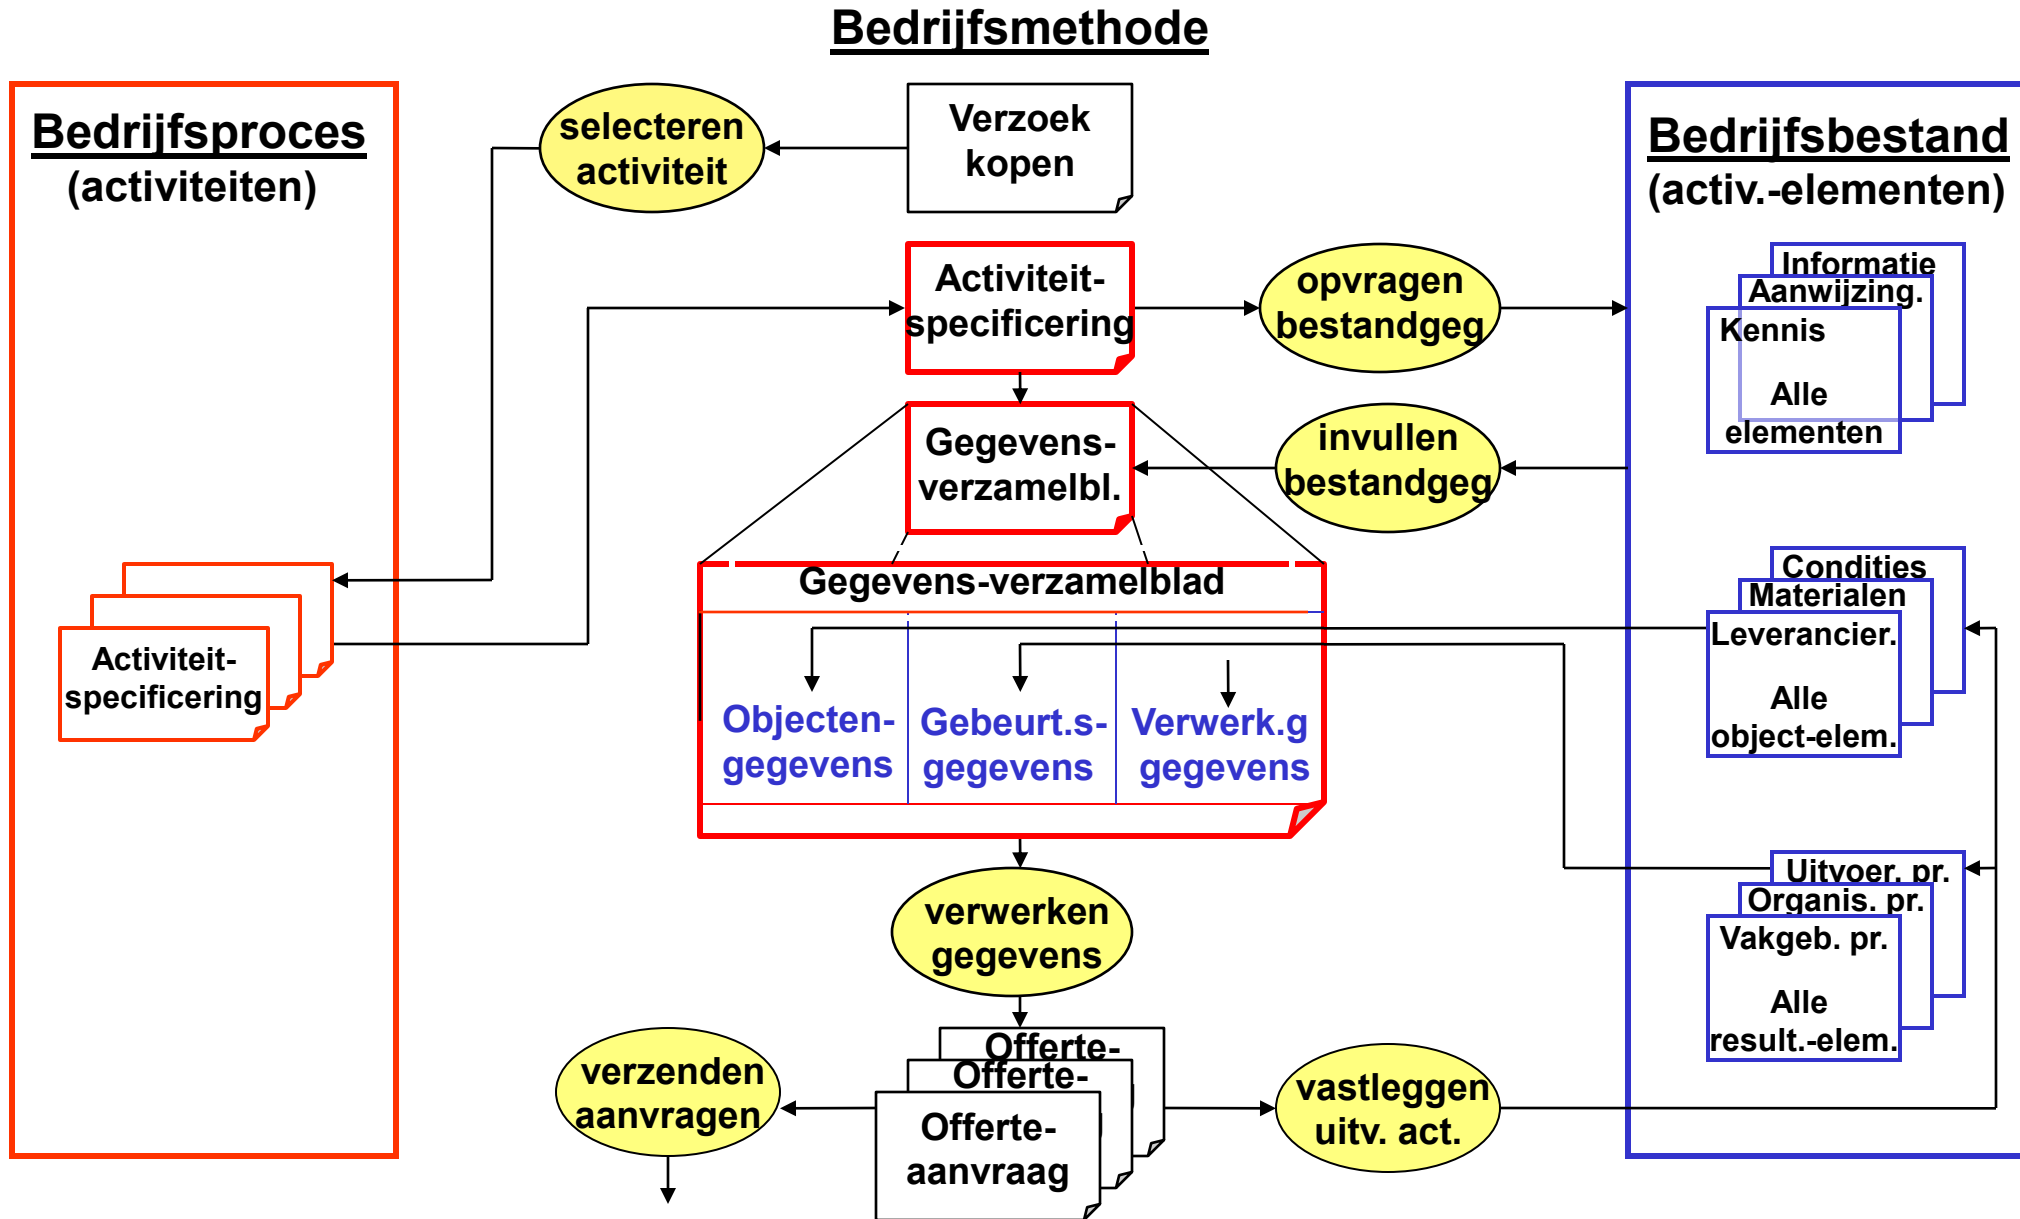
Bedrijfsmethode

Bedrijfsproces
(activiteiten)

Activiteit-specificering

selecteren activiteit

Verzoek kopen

Activiteit-specificering

opvragen bestandgeg

Gegevens-verzamelbl.

invullen bestandgeg

Gegevens-verzamelblad

Objecten-gegevens

Gebeurt.s-gegevens

Verwerk.g gegevens

verwerken gegevens

verzenden aanvragen

Offerte-
Offerte-
Offerte-aanvraag

vastleggen uitv. act.

Bedrijfsbestand
(activ.-elementen)

Informatie
Aanwijzing.
Kennis
Alle elementen

Condities
Materialen
Leverancier.
Alle object-elem.

Uitvoer. pr.
Organis. pr.
Vakgeb. pr.
Alle result.-elem.